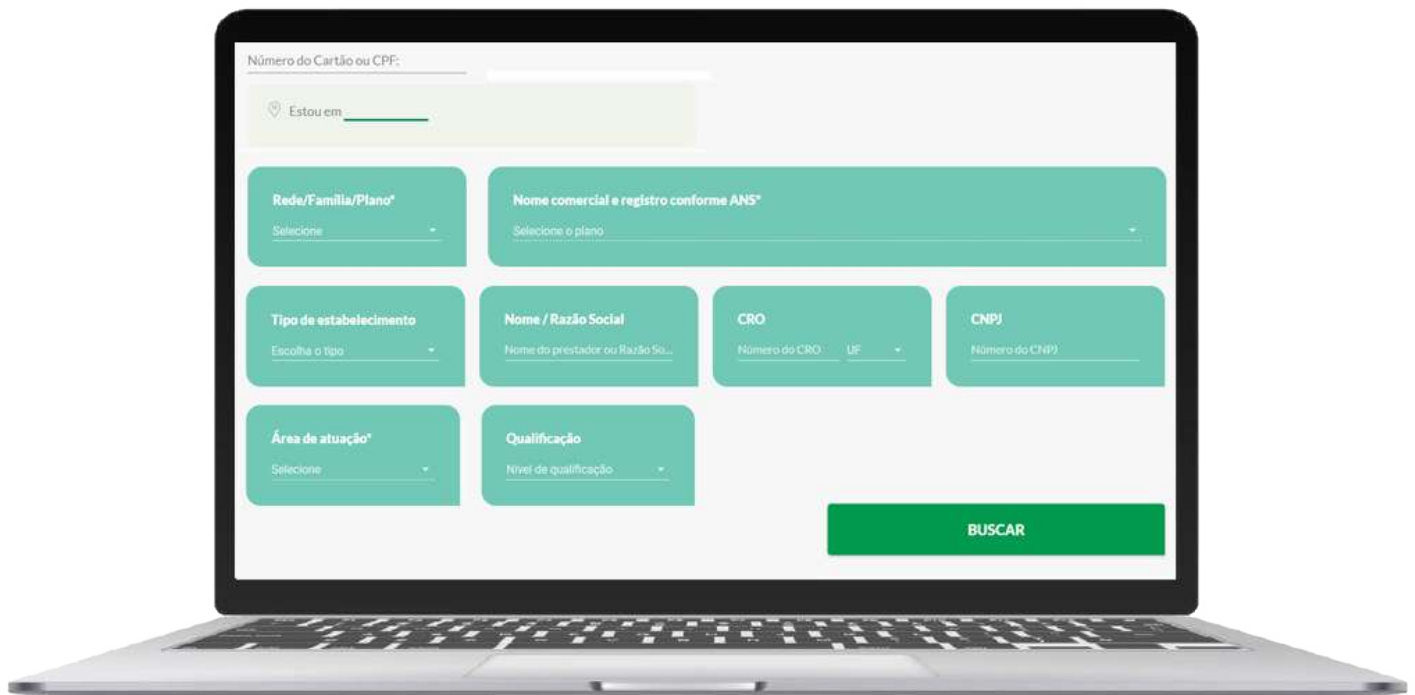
Número do Cartão ou CPF:

Estou em

Rede/Familia/Plano*
Selecione

Nome comercial e registro conforme ANS*
Selecione o plano

Tipo de estabelecimento
Escolha o tipo

Nome / Razão Social
Nome do prestador ou Razão So...

CRO
Número do CRO
UF

CNPJ
Número do CNPJ

Área de atuação*
Selecione

Qualificação
Nível de qualificação

BUSCAR